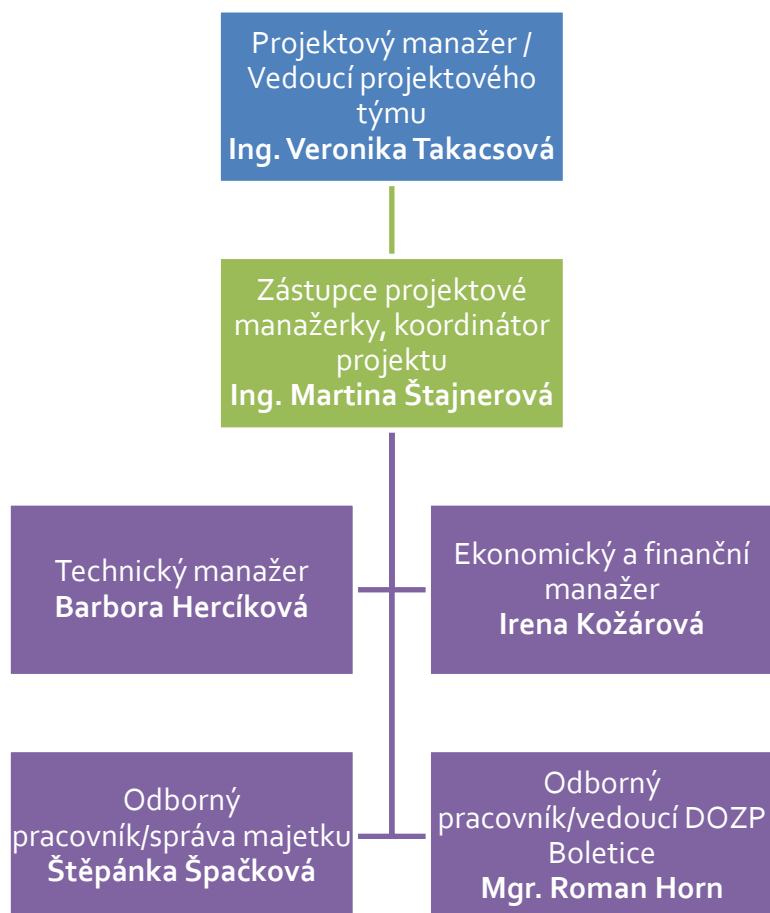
Projektový manažer / Vedoucí projektového týmu
**Ing. Veronika Takacsová**

Zástupce projektové manažerky, koordinátor projektu
**Ing. Martina Štajnerová**

Technický manažer
**Barbora Hercíková**

Ekonomický a finanční manažer
**Irena Kožárová**

Odborný pracovník/správa majetku
**Štěpánka Špačková**

Odborný pracovník/vedoucí DOZP Boletice
**Mgr. Roman Horn**